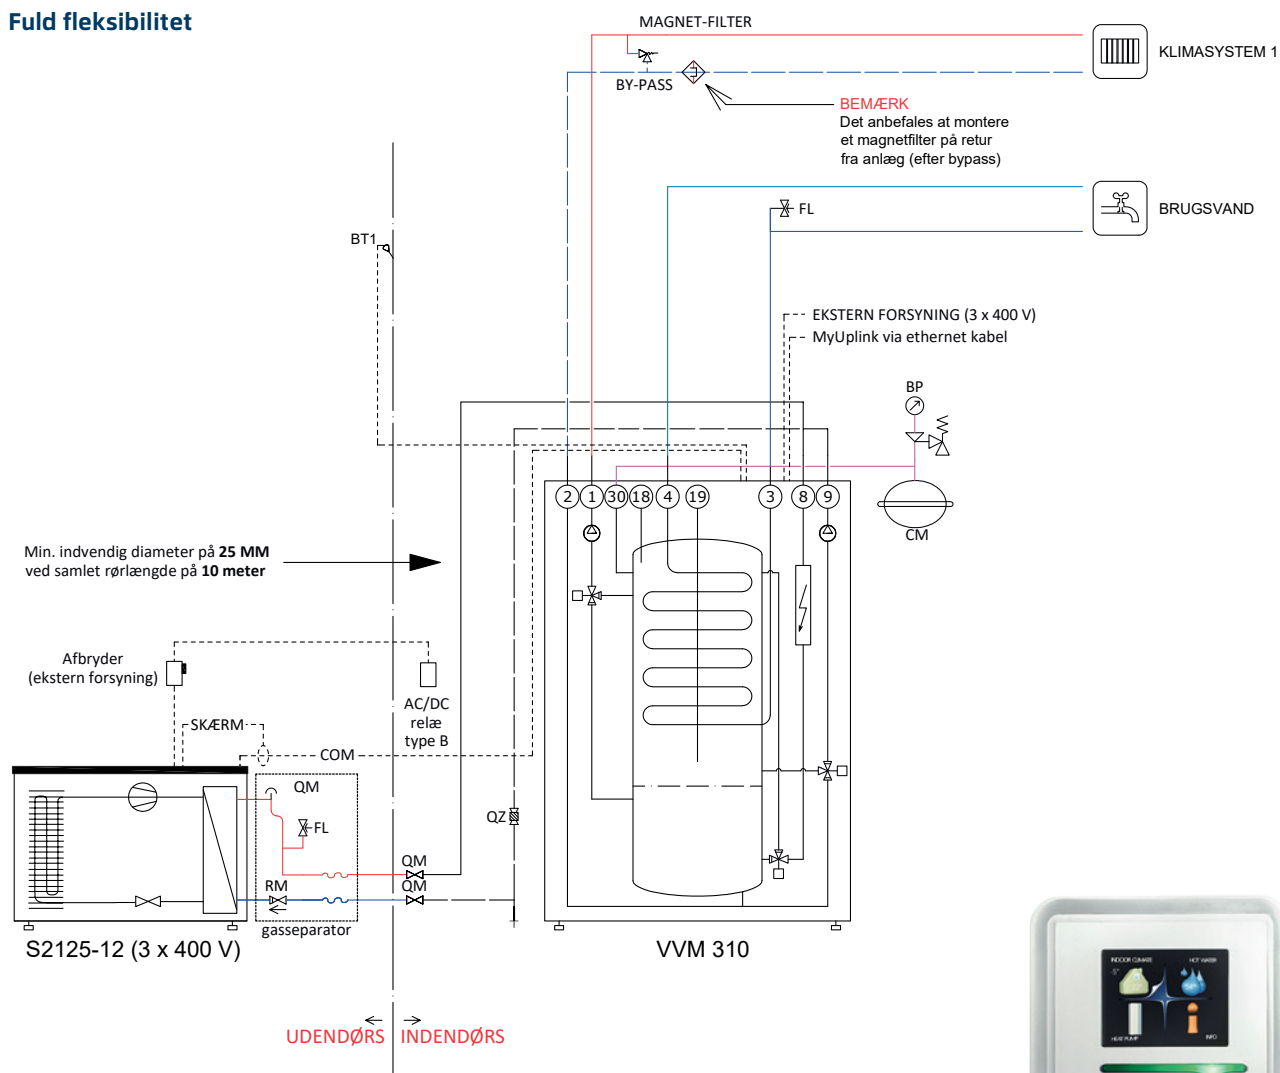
Fuld fleksibilitet

MAGNET-FILTER

KLIMASYSTEM 1

BY-PASS

BEMÆRK
Det anbefales at montere et magnetfilter på retur fra anlæg (efter bypass)

BRUGSVAND

FL

BT1

EKSTERN FORSYNING (3 x 400 V)
MyUplink via ethernet kabel

BP

2 1 30 18 4 19 3 8 9

CM

Min. indvendig diameter på **25 MM** ved samlet rørlængde på **10 meter**

Afbryder (ekstern forsyning)

AC/DC relæ type B

SKÆRM

COM

QM

FL

QZ

QM

RM

QM

gasseparator

S2125-12 (3 x 400 V)

VVM 310

UDENDØRS INDENDØRS

INDOOR CLIMATE HOT WATER

HEAT PUMP INFO